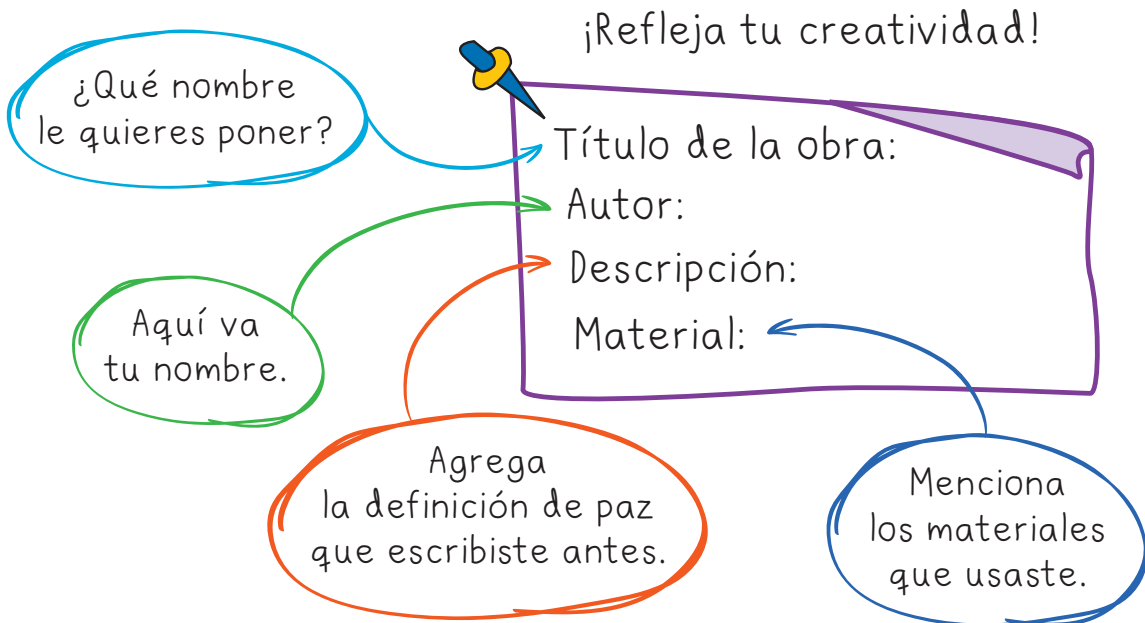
¡Refleja tu creatividad!

¿Qué nombre le quieres poner?

Título de la obra:

Autor:

Descripción:

Material:

Aquí va tu nombre.

Agrega la definición de paz que escribiste antes.

Menciona los materiales que usaste.